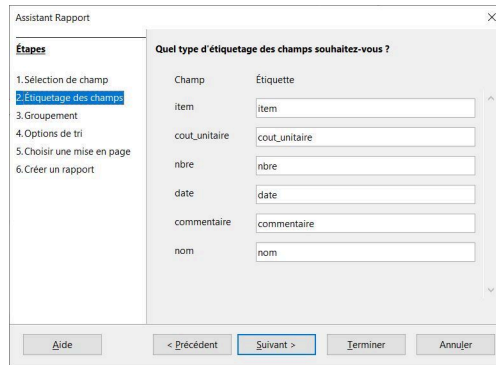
Assistant Rapport

Étapes

1. Sélection de champ
2. Étiquetage des champs
3. Groupement
4. Options de tri
5. Choisir une mise en page
6. Créer un rapport

Quel type d'étiquetage des champs souhaitez-vous ?

| Champ | Étiquette |
|---|---|
| item | item |
| cout_unitaire | cout_unitaire |
| nbre | nbre |
| date | date |
| commentaire | commentaire |
| nom | nom |

Aide
< Précédent
Suivant >
Terminer
Annuler